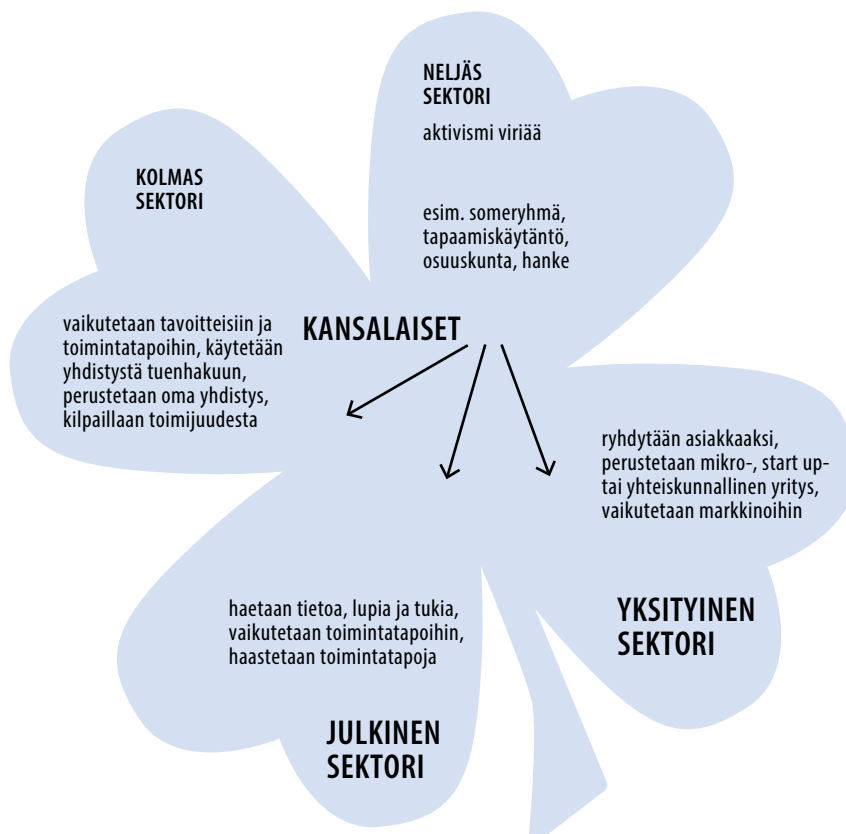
NELJÄS SEKTORI

aktivismi viriää

esim. someryhmä, tapaamiskäytäntö, osuuskunta, hanke

KOLMAS SEKTORI

vaikutetaan tavoitteisiin ja toimintatapoihin, käytetään yhdistystä tuenhakuun, perustetaan oma yhdistys, kilpaillaan toimijuudesta

KANSALAISET

ryhdytään asiakkaaksi, perustetaan mikro-, start up- tai yhteiskunnallinen yritys, vaikutetaan markkinoihin

haetaan tietoa, lupia ja tukia, vaikutetaan toimintatapoihin, haastetaan toimintatapoja

YKSITYINEN SEKTORI

JULKINEN SEKTORI